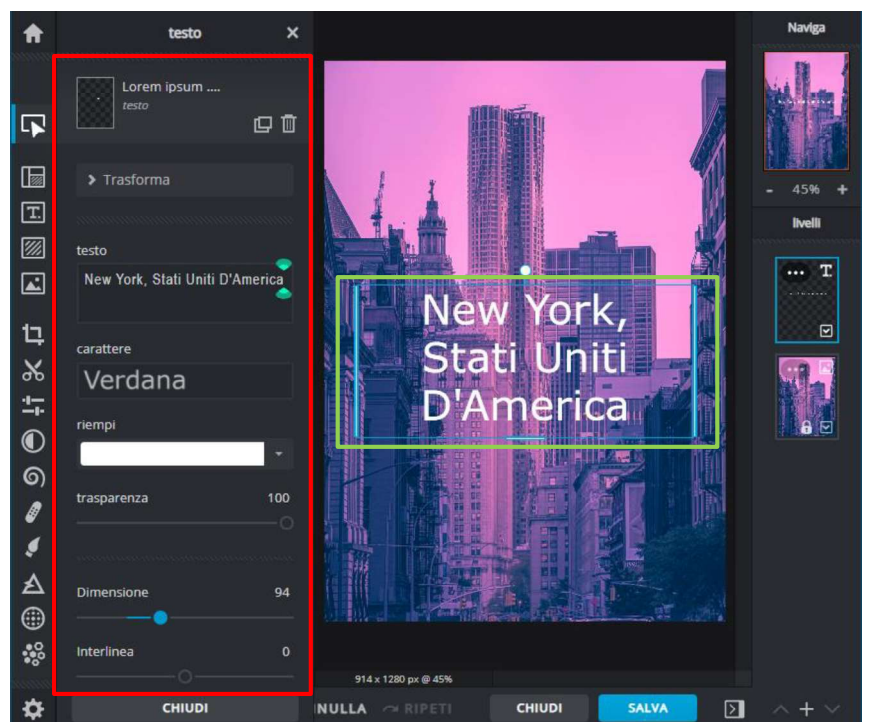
testo

Lorem ipsum ....
testo

Trasforma

testo
New York, Stati Uniti D'America

carattere
Verdana

riempi

trasparenza 100

Dimensione 94

Interlinea 0

CHIUDI

New York, Stati Uniti D'America

914 x 1280 px @ 45%

NULLA RIPETI CHIUDI SALVA

Naviga
- 45% +
livelli